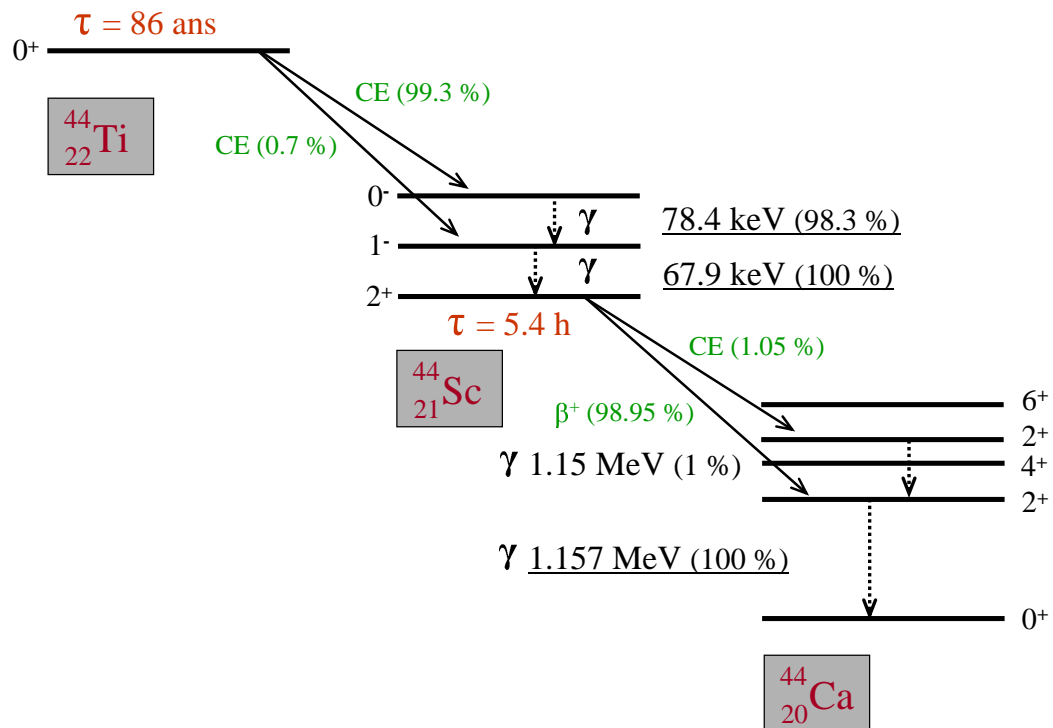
$\tau$ = 86 ans

$0^+$

$^{44}_{22}$Ti

CE (99.3 %)

CE (0.7 %)

$0^-$

$1^-$

$2^+$

$\gamma$ 78.4 keV (98.3 %)

$\gamma$ 67.9 keV (100 %)

$\tau$ = 5.4 h

$^{44}_{21}$Sc

CE (1.05 %)

$\beta^+$ (98.95 %)

$6^+$

$2^+$

$4^+$

$2^+$

$\gamma$ 1.15 MeV (1 %)

$\gamma$ 1.157 MeV (100 %)

$0^+$

$^{44}_{20}$Ca